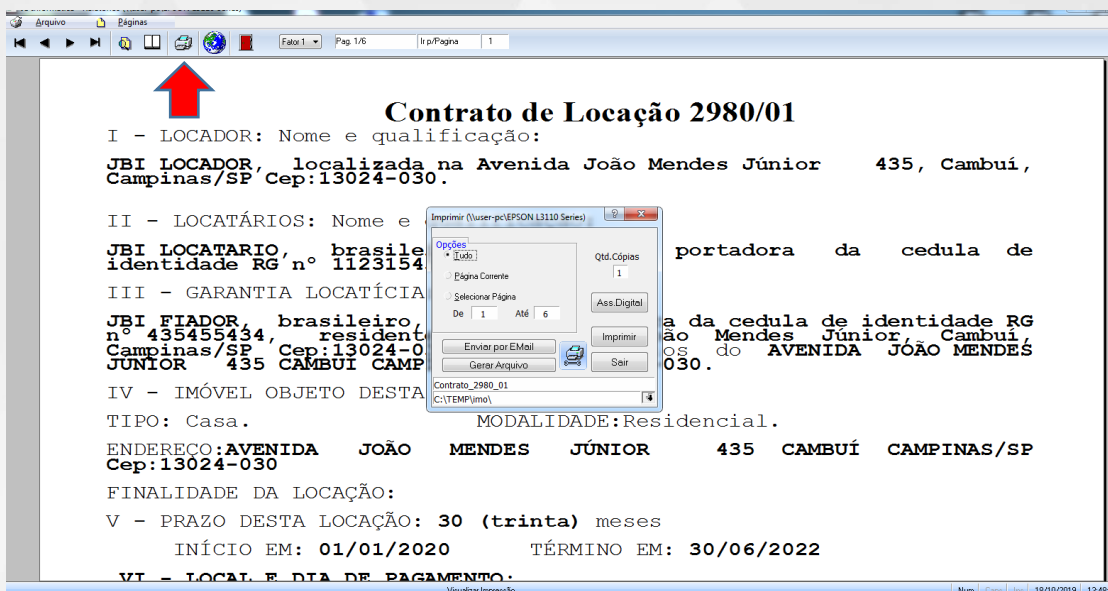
Arquivo Páginas

Fator 1 Pag. 1/6 Ir p/Pagina 1

Contrato de Locação 2980/01

I - LOCADOR: Nome e qualificação:

JBI LOCADOR, localizada na Avenida João Mendes Júnior 435, Cambuí, Campinas/SP Cep:13024-030.

II - LOCATÁRIOS: Nome e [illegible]

JBI LOCATARIO, brasile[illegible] portadora da cedula de identidade RG n° 1123154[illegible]

III - GARANTIA LOCATÍCIA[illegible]

JBI FIADOR, brasileiro, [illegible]a da cedula de identidade RG n° 435455434, residente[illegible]ão Mendes Júnior, Cambuí, Campinas/SP Cep:13024-0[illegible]os do AVENIDA JOÃO MENDES JUNIOR 435 CAMBUI CAMP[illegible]030.

IV - IMÓVEL OBJETO DESTA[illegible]

TIPO: Casa. MODALIDADE:Residencial.

ENDEREÇO:AVENIDA JOÃO MENDES JÚNIOR 435 CAMBUÍ CAMPINAS/SP Cep:13024-030

FINALIDADE DA LOCAÇÃO:

V - PRAZO DESTA LOCAÇÃO: 30 (trinta) meses

INÍCIO EM: 01/01/2020 TÉRMINO EM: 30/06/2022

VI - LOCAL E DIA DE PAGAMENTO:

Imprimir (\\user-pc\EPSON L3110 Series)

Opções
Tudo
Página Corrente
Selecionar Página
De 1 Até 6

Qtd.Cópias
1
Ass.Digital
Imprimir
Sair

Enviar por EMail
Gerar Arquivo

Contrato_2980_01
C:\TEMP\imo\

Visualizar Impressão
Num
18/10/2019 13:49